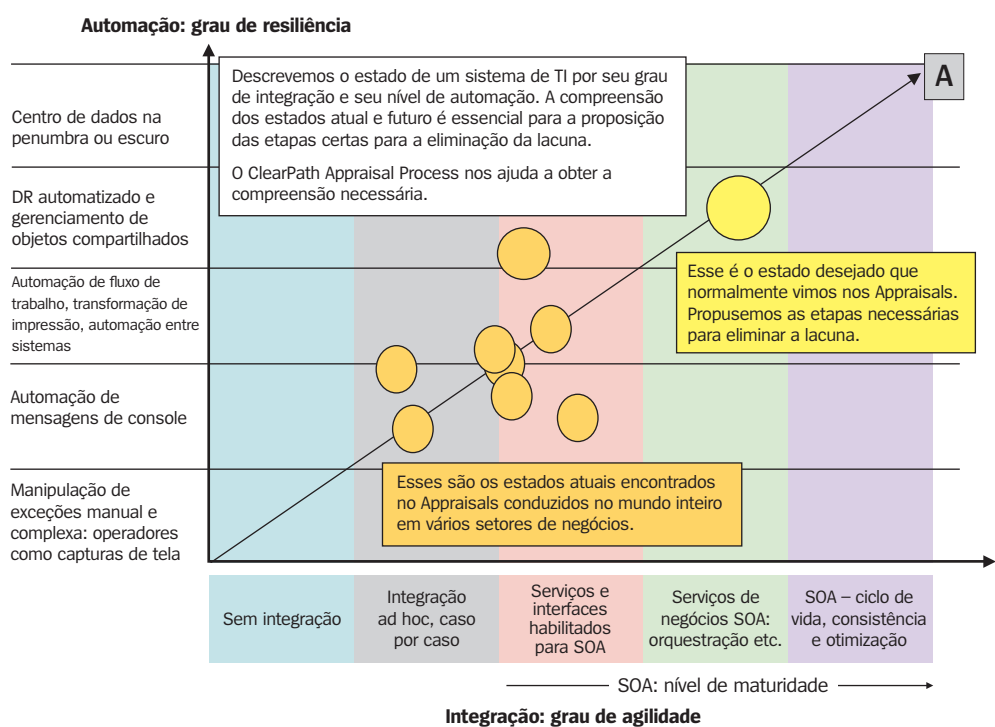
Automação: grau de resiliência

Descrevemos o estado de um sistema de TI por seu grau de integração e seu nível de automação. A compreensão dos estados atual e futuro é essencial para a proposição das etapas certas para a eliminação da lacuna.

O ClearPath Appraisal Process nos ajuda a obter a compreensão necessária.

A

Centro de dados na penumbra ou escuro

DR automatizado e gerenciamento de objetos compartilhados

Automação de fluxo de trabalho, transformação de impressão, automação entre sistemas

Automação de mensagens de console

Manipulação de exceções manual e complexa: operadores como capturas de tela

Esse é o estado desejado que normalmente vimos nos Appraisals. Propusemos as etapas necessárias para eliminar a lacuna.

Esses são os estados atuais encontrados no Appraisals conduzidos no mundo inteiro em vários setores de negócios.

| Sem integração | Integração ad hoc, caso por caso | Serviços e interfaces habilitados para SOA | Serviços de negócios SOA: orquestração etc. | SOA – ciclo de vida, consistência e otimização |
|---|---|---|---|---|

SOA: nível de maturidade

Integração: grau de agilidade